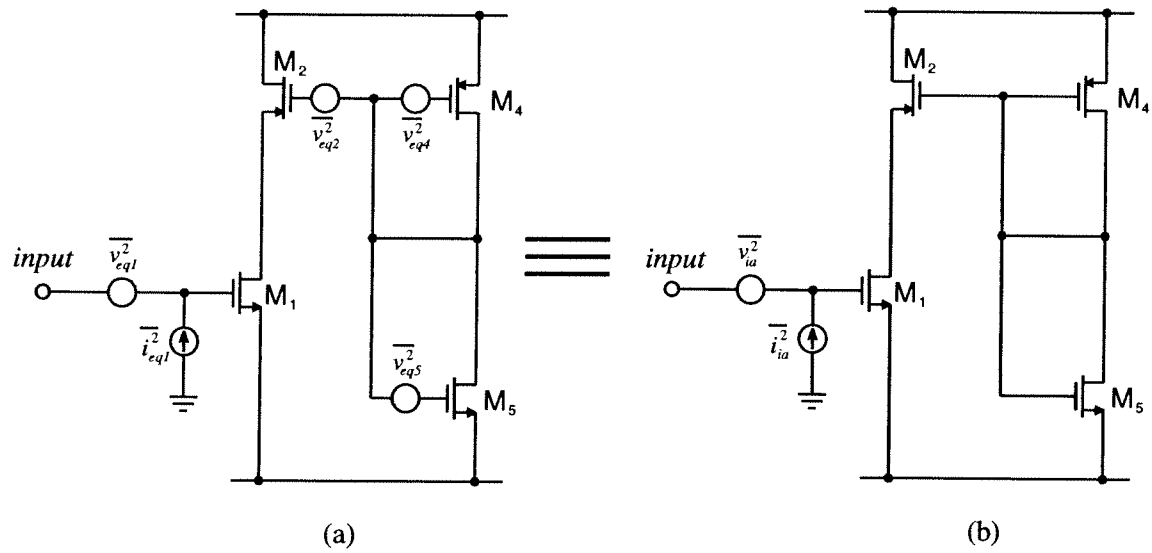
$M_2$

$M_4$

$\overline{v_{eq2}^2}$

$\overline{v_{eq4}^2}$

input

$\overline{v_{eq1}^2}$

$M_1$

$\overline{i_{eq1}^2}$

$\overline{v_{eq5}^2}$

$M_5$

(a)

$M_2$

$M_4$

input

$\overline{v_{ia}^2}$

$M_1$

$\overline{i_{ia}^2}$

$M_5$

(b)